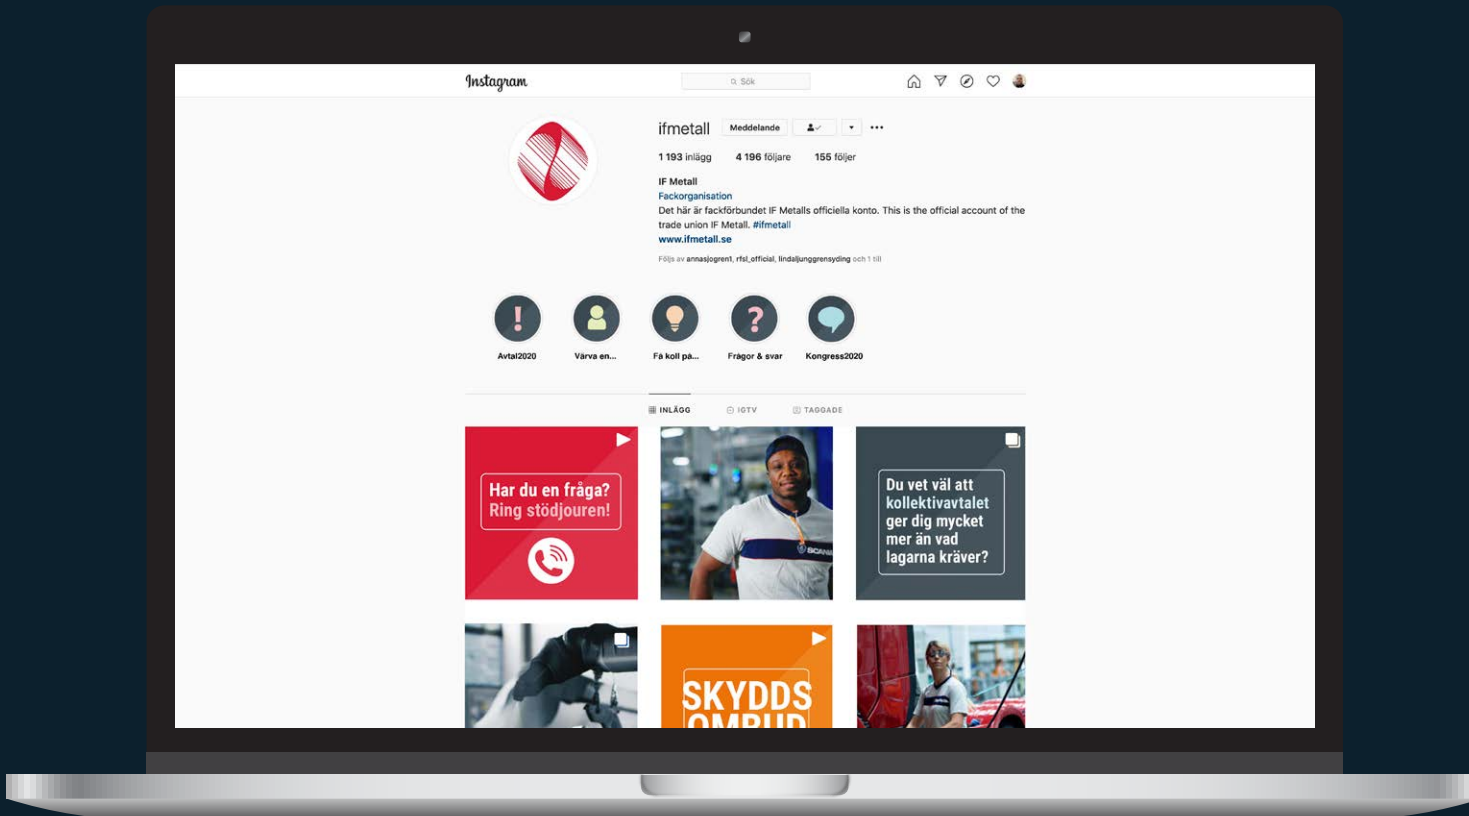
Instagram

Sök

ifmetall Meddelande

1 193 inlägg 4 196 följare 155 följer

IF Metall
Fackorganisation
Det här är fackförbundet IF Metalls officiella konto. This is the official account of the trade union IF Metall. #ifmetall
www.ifmetall.se

Följs av annasjogren1, rfsl_official, lindaljunggrensyding och 1 till

Avtal2020 Värva en... Få koll på... Frågor & svar Kongress2020

INLÄGG IGTV TAGGADE

Har du en fråga? Ring stödjouren!

SCANIA

Du vet väl att kollektivavtalet ger dig mycket mer än vad lagarna kräver?

SKYDDS OMBUD